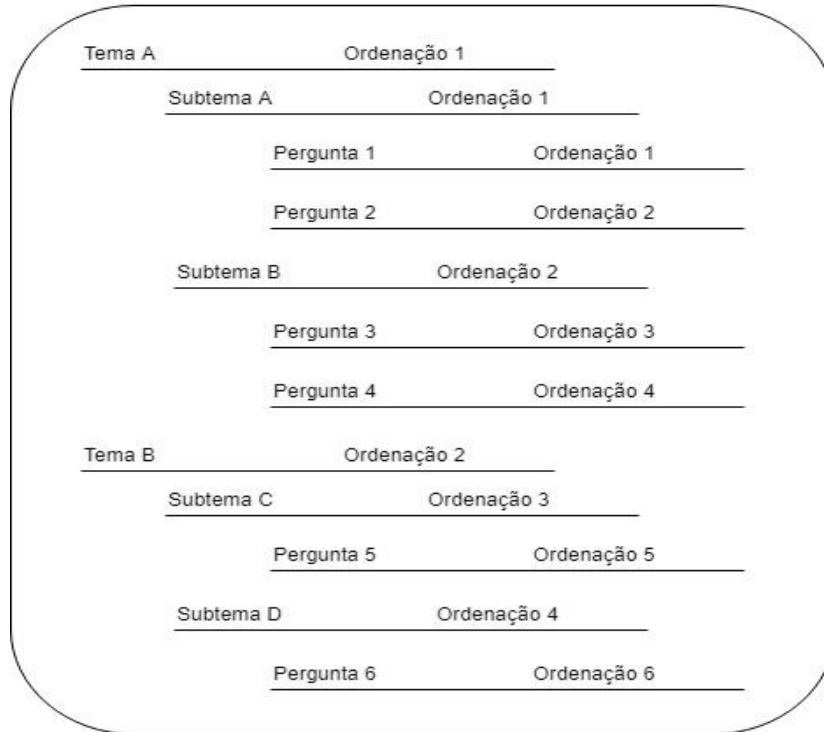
Tema A Ordenação 1

Subtema A Ordenação 1

Pergunta 1 Ordenação 1

Pergunta 2 Ordenação 2

Subtema B Ordenação 2

Pergunta 3 Ordenação 3

Pergunta 4 Ordenação 4

Tema B Ordenação 2

Subtema C Ordenação 3

Pergunta 5 Ordenação 5

Subtema D Ordenação 4

Pergunta 6 Ordenação 6